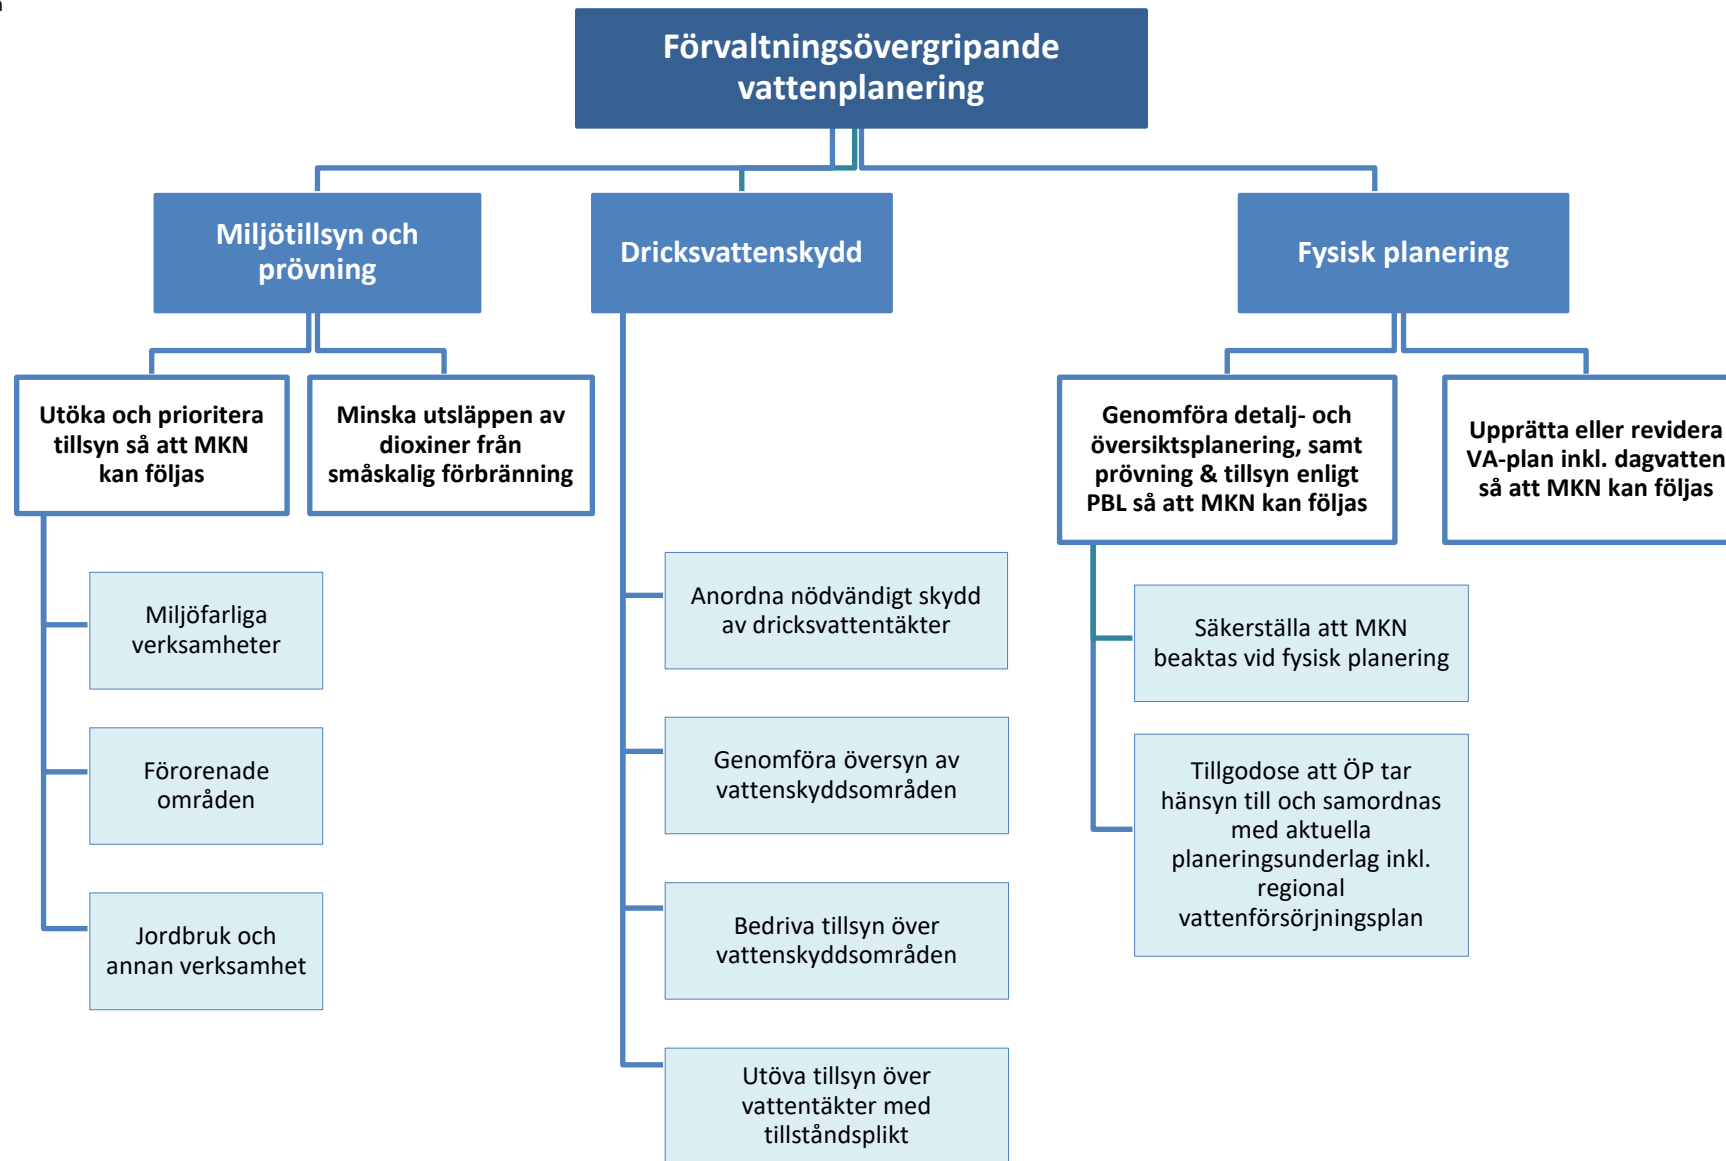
Förvaltningsövergripande vattenplanering

Miljötillsyn och prövning

Dricksvattenskydd

Fysisk planering

Utöka och prioritera tillsyn så att MKN kan följas

Minska utsläppen av dioxiner från småskalig förbränning

Genomföra detalj- och översiktsplanering, samt prövning & tillsyn enligt PBL så att MKN kan följas

Upprätta eller revidera VA-plan inkl. dagvatten så att MKN kan följas

Miljöfarliga verksamheter

Förorenade områden

Jordbruk och annan verksamhet

Anordna nödvändigt skydd av dricksvattentäkter

Genomföra översyn av vattenskyddsområden

Bedriva tillsyn över vattenskyddsområden

Utöva tillsyn över vattentäkter med tillståndsplikt

Säkerställa att MKN beaktas vid fysisk planering

Tillgodose att ÖP tar hänsyn till och samordnas med aktuella planeringsunderlag inkl. regional vattenförsörjningsplan